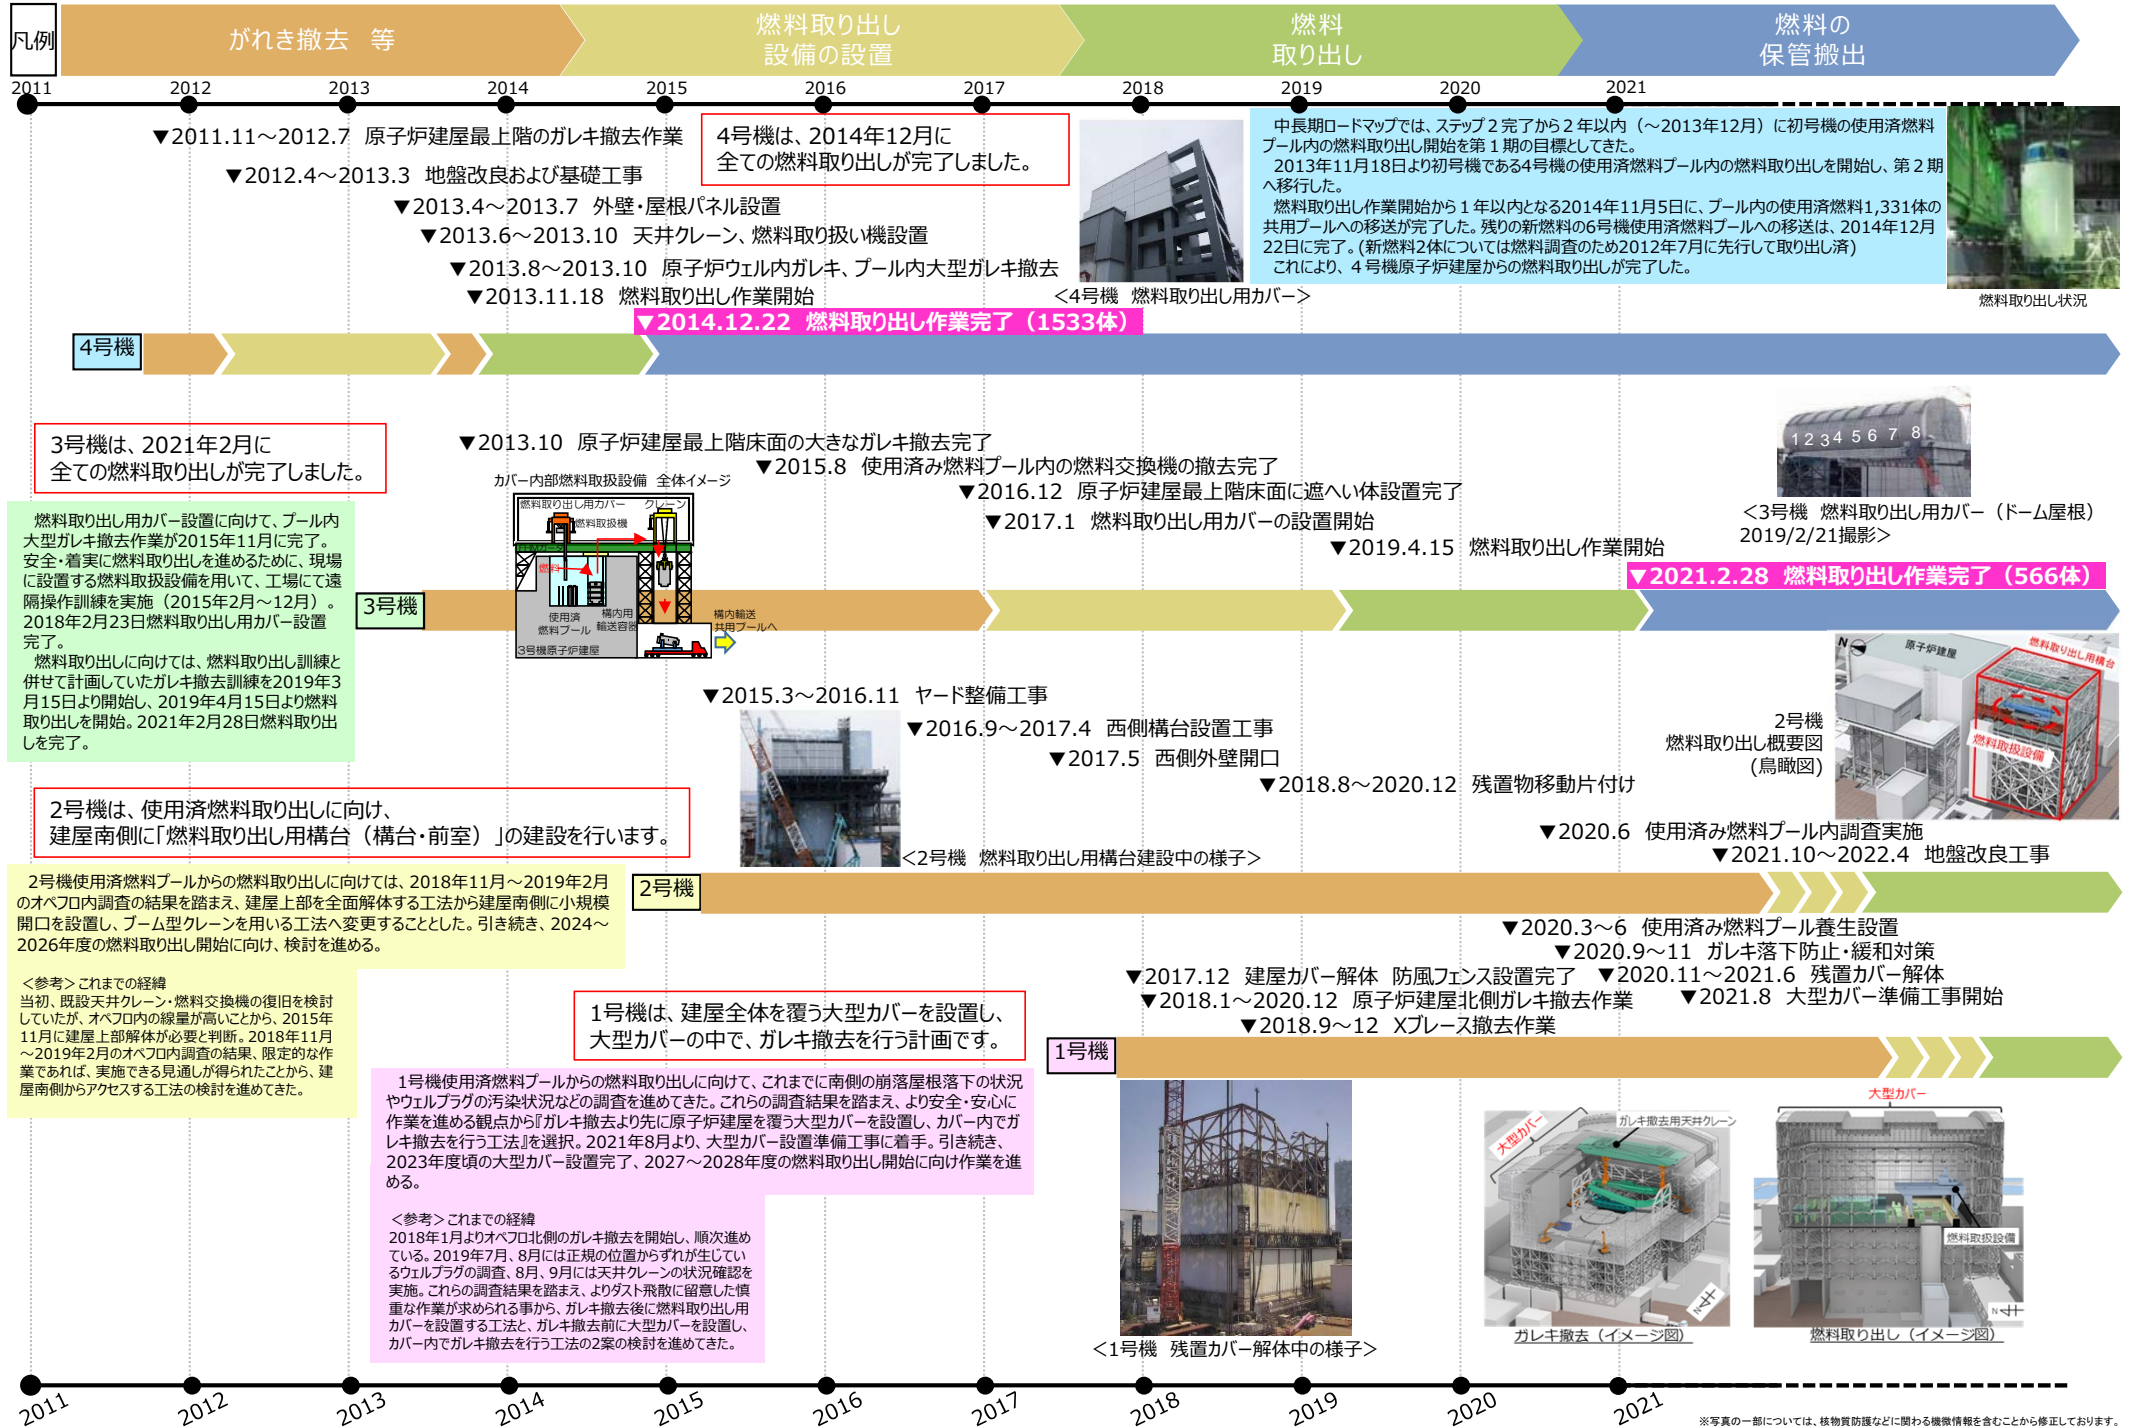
凡例

がれき撤去　等

燃料取り出し設備の設置

燃料取り出し

燃料の保管搬出

2011 2012 2013 2014 2015 2016 2017 2018 2019 2020 2021

▼2011.11～2012.7　原子炉建屋最上階のガレキ撤去作業
▼2012.4～2013.3　地盤改良および基礎工事
▼2013.4～2013.7　外壁・屋根パネル設置
▼2013.6～2013.10　天井クレーン、燃料取り扱い機設置
▼2013.8～2013.10　原子炉ウェル内ガレキ、プール内大型ガレキ撤去
▼2013.11.18　燃料取り出し作業開始

4号機は、2014年12月に全ての燃料取り出しが完了しました。

<4号機　燃料取り出し用カバー>

中長期ロードマップでは、ステップ２完了から２年以内（～2013年12月）に初号機の使用済燃料プール内の燃料取り出し開始を第１期の目標としてきた。
2013年11月18日より初号機である4号機の使用済燃料プール内の燃料取り出しを開始し、第２期へ移行した。
燃料取り出し作業開始から１年以内となる2014年11月5日に、プール内の使用済燃料1,331体の共用プールへの移送が完了した。残りの新燃料の6号機使用済燃料プールへの移送は、2014年12月22日に完了。(新燃料2体については燃料調査のため2012年7月に先行して取り出し済)
これにより、４号機原子炉建屋からの燃料取り出しが完了した。

燃料取り出し状況

▼2014.12.22　燃料取り出し作業完了（1533体）

4号機

3号機は、2021年2月に全ての燃料取り出しが完了しました。

▼2013.10　原子炉建屋最上階床面の大きなガレキ撤去完了
▼2015.8　使用済み燃料プール内の燃料交換機の撤去完了
▼2016.12　原子炉建屋最上階床面に遮へい体設置完了
▼2017.1　燃料取り出し用カバーの設置開始
▼2019.4.15　燃料取り出し作業開始

カバー内部燃料取扱設備　全体イメージ
燃料取り出し用カバー　クレーン　燃料取扱機　燃料　使用済燃料プール　構内用輸送容器　構内輸送共用プールへ　3号機原子炉建屋

1 2 3 4 5 6 7 8
<3号機　燃料取り出し用カバー（ドーム屋根）2019/2/21撮影>

燃料取り出し用カバー設置に向けて、プール内大型ガレキ撤去作業が2015年11月に完了。
安全・着実に燃料取り出しを進めるために、現場に設置する燃料取扱設備を用いて、工場にて遠隔操作訓練を実施（2015年2月～12月）。
2018年2月23日燃料取り出し用カバー設置完了。
燃料取り出しに向けては、燃料取り出し訓練と併せて計画していたガレキ撤去訓練を2019年3月15日より開始し、2019年4月15日より燃料取り出しを開始。2021年2月28日燃料取り出しを完了。

3号機

▼2021.2.28　燃料取り出し作業完了（566体）

▼2015.3～2016.11　ヤード整備工事
▼2016.9～2017.4　西側構台設置工事
▼2017.5　西側外壁開口
▼2018.8～2020.12　残置物移動片付け

2号機燃料取り出し概要図（鳥瞰図）
原子炉建屋　燃料取り出し用構台　燃料取扱設備

2号機は、使用済燃料取り出しに向け、建屋南側に「燃料取り出し用構台（構台・前室）」の建設を行います。

<2号機　燃料取り出し用構台建設中の様子>

▼2020.6　使用済み燃料プール内調査実施
▼2021.10～2022.4　地盤改良工事

2号機使用済燃料プールからの燃料取り出しに向けては、2018年11月～2019年2月のオペフロ内調査の結果を踏まえ、建屋上部を全面解体する工法から建屋南側に小規模開口を設置し、ブーム型クレーンを用いる工法へ変更することとした。引き続き、2024～2026年度の燃料取り出し開始に向け、検討を進める。

<参考>これまでの経緯
当初、既設天井クレーン・燃料交換機の復旧を検討していたが、オペフロ内の線量が高いことから、2015年11月に建屋上部解体が必要と判断。2018年11月～2019年2月のオペフロ内調査の結果、限定的な作業であれば、実施できる見通しが得られたことから、建屋南側からアクセスする工法の検討を進めてきた。

2号機

▼2020.3～6　使用済み燃料プール養生設置
▼2020.9～11　ガレキ落下防止・緩和対策
▼2017.12　建屋カバー解体　防風フェンス設置完了
▼2020.11～2021.6　残置カバー解体
▼2018.1～2020.12　原子炉建屋北側ガレキ撤去作業
▼2021.8　大型カバー準備工事開始
▼2018.9～12　Xブレース撤去作業

1号機は、建屋全体を覆う大型カバーを設置し、大型カバーの中で、ガレキ撤去を行う計画です。

1号機

1号機使用済燃料プールからの燃料取り出しに向けて、これまでに南側の崩落屋根落下の状況やウェルプラグの汚染状況などの調査を進めてきた。これらの調査結果を踏まえ、より安全・安心に作業を進める観点から『ガレキ撤去より先に原子炉建屋を覆う大型カバーを設置し、カバー内でガレキ撤去を行う工法』を選択。2021年8月より、大型カバー設置準備工事に着手。引き続き、2023年度頃の大型カバー設置完了、2027～2028年度の燃料取り出し開始に向け作業を進める。

<参考>これまでの経緯
2018年1月よりオペフロ北側のガレキ撤去を開始し、順次進めている。2019年7月、8月には正規の位置からずれが生じているウェルプラグの調査、8月、9月には天井クレーンの状況確認を実施。これらの調査結果を踏まえ、よりダスト飛散に留意した慎重な作業が求められる事から、ガレキ撤去後に燃料取り出し用カバーを設置する工法と、ガレキ撤去前に大型カバーを設置し、カバー内でガレキ撤去を行う工法の2案の検討を進めてきた。

<1号機　残置カバー解体中の様子>

大型カバー　ガレキ撤去用天井クレーン
ガレキ撤去（イメージ図）

大型カバー　燃料取扱設備
燃料取り出し（イメージ図）

2011 2012 2013 2014 2015 2016 2017 2018 2019 2020 2021

※写真の一部については、核物質防護などに関わる機微情報を含むことから修正しております。